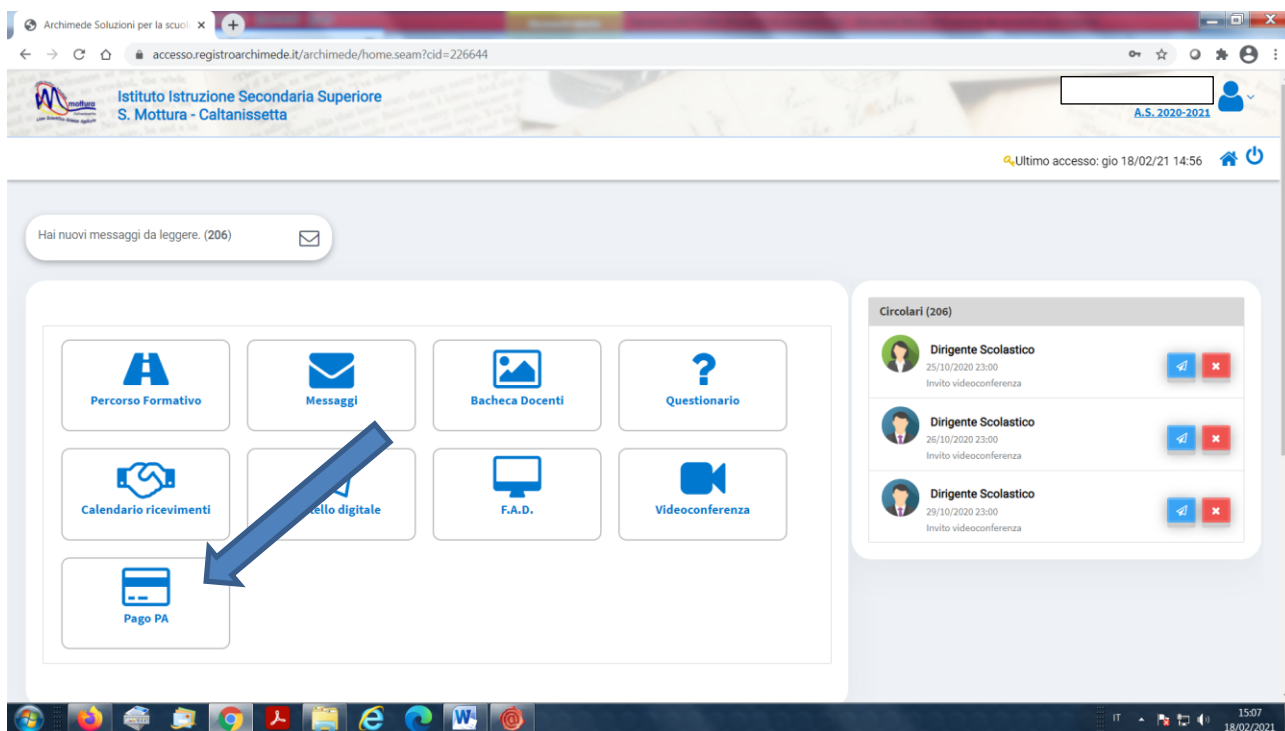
Archimede Soluzioni per la scuol ×

accesso.registroarchimede.it/archimede/home.seam?cid=226644

Istituto Istruzione Secondaria Superiore
S. Mottura - Caltanissetta

A.S. 2020-2021

Ultimo accesso: gio 18/02/21 14:56

Hai nuovi messaggi da leggere. (206)

Percorso Formativo
Messaggi
Bacheca Docenti
Questionario
Calendario ricevimenti
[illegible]tello digitale
F.A.D.
Videoconferenza
Pago PA

Circolari (206)

Dirigente Scolastico
25/10/2020 23:00
Invito videoconferenza

Dirigente Scolastico
26/10/2020 23:00
Invito videoconferenza

Dirigente Scolastico
29/10/2020 23:00
Invito videoconferenza

IT
15:07
18/02/2021